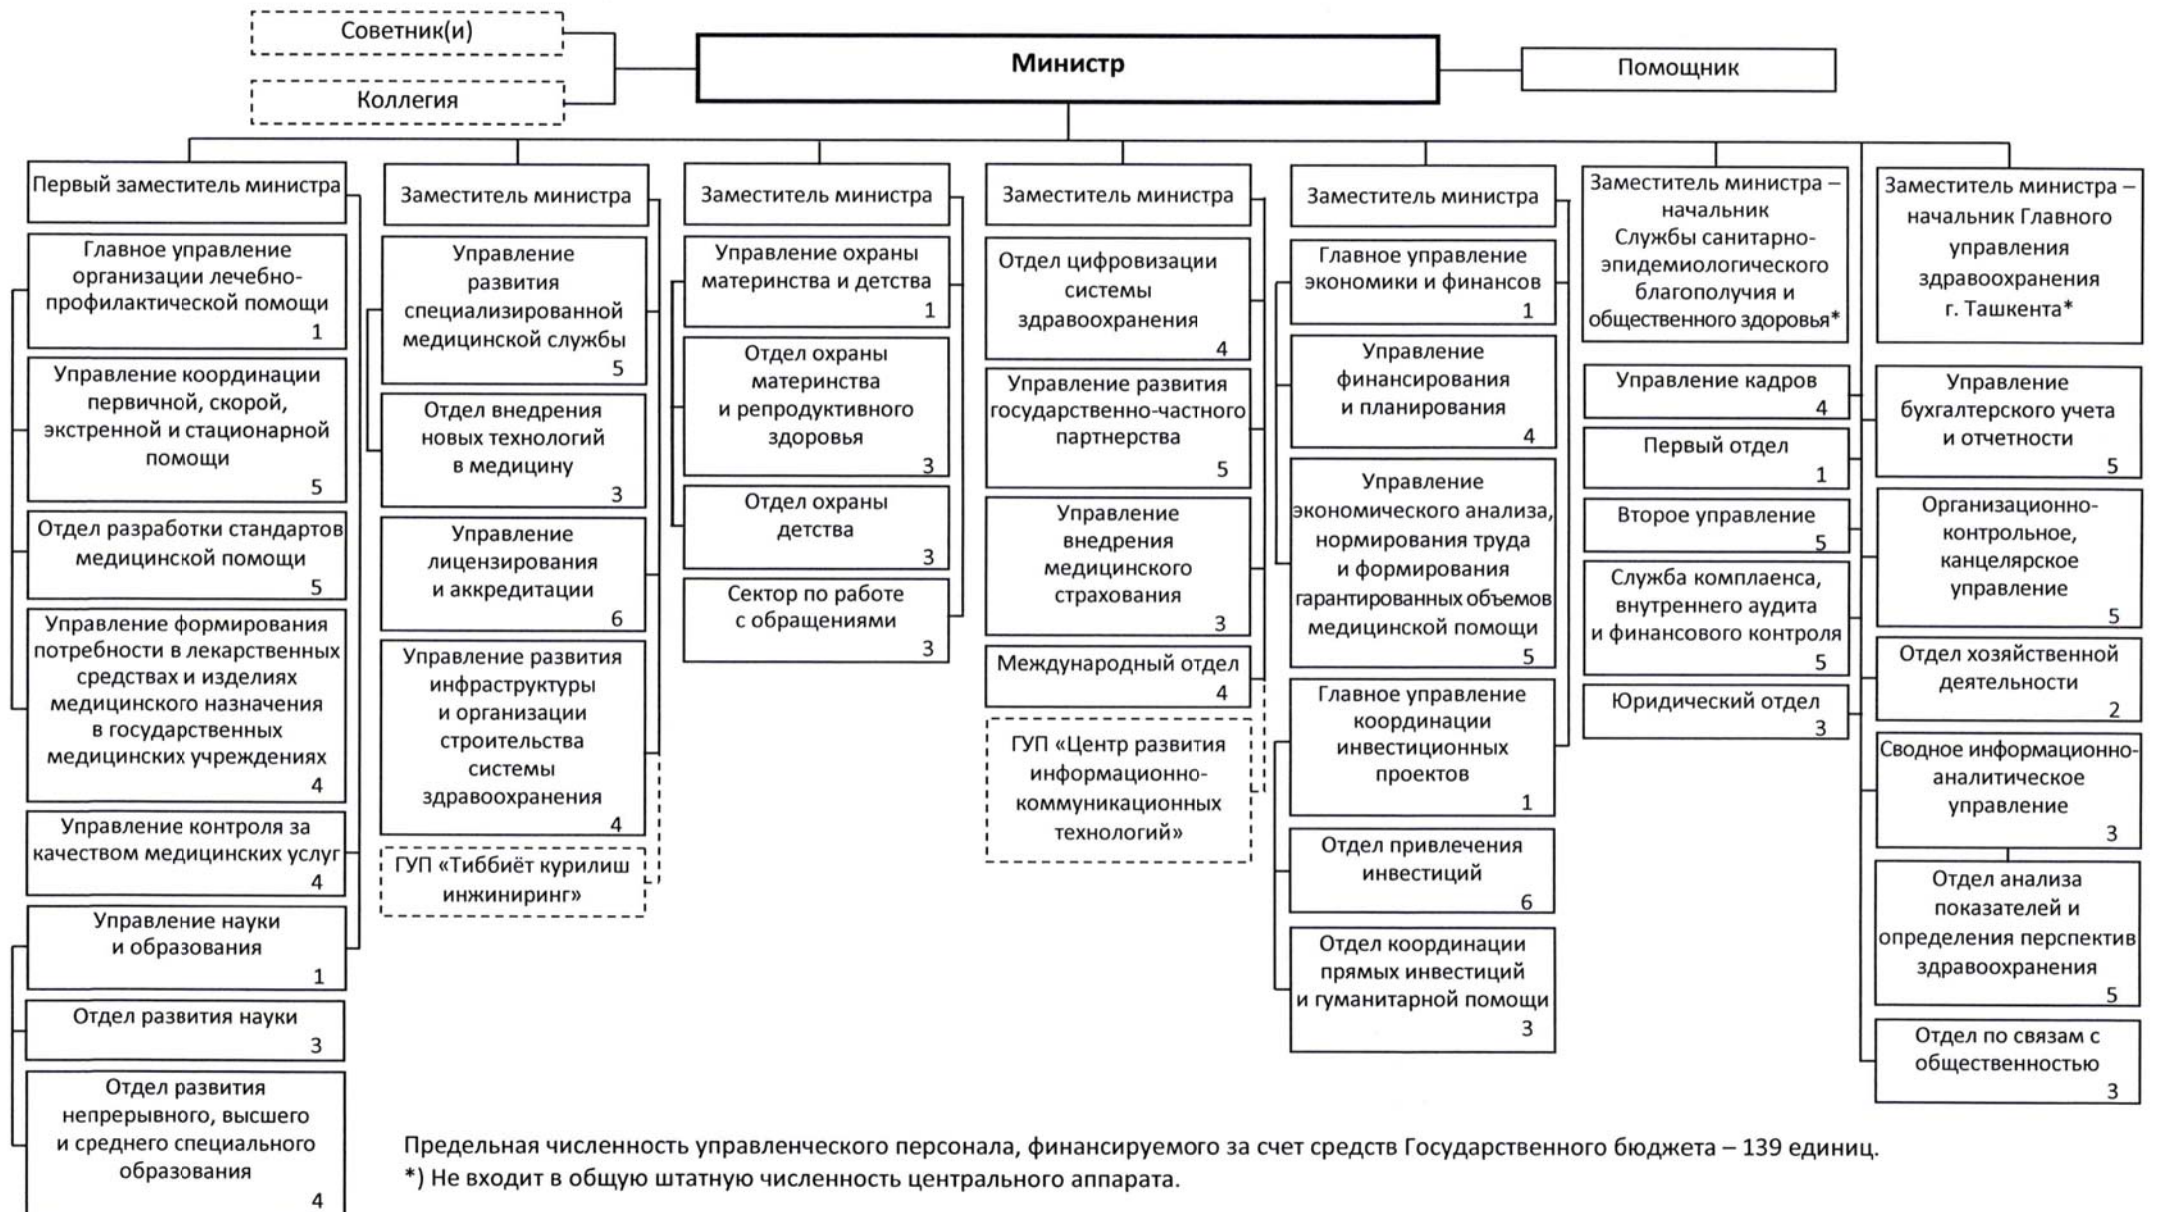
Советник(и)

Коллегия

Министр

Помощник

Первый заместитель министра

Главное управление организации лечебно-профилактической помощи 1

Управление координации первичной, скорой, экстренной и стационарной помощи 5

Отдел разработки стандартов медицинской помощи 5

Управление формирования потребности в лекарственных средствах и изделиях медицинского назначения в государственных медицинских учреждениях 4

Управление контроля за качеством медицинских услуг 4

Управление науки и образования 1

Отдел развития науки 3

Отдел развития непрерывного, высшего и среднего специального образования 4

Заместитель министра

Управление развития специализированной медицинской службы 5

Отдел внедрения новых технологий в медицину 3

Управление лицензирования и аккредитации 6

Управление развития инфраструктуры и организации строительства системы здравоохранения 4

ГУП «Тиббиёт курилиш инжиниринг»

Заместитель министра

Управление охраны материнства и детства 1

Отдел охраны материнства и репродуктивного здоровья 3

Отдел охраны детства 3

Сектор по работе с обращениями 3

Заместитель министра

Отдел цифровизации системы здравоохранения 4

Управление развития государственно-частного партнерства 5

Управление внедрения медицинского страхования 3

Международный отдел 4

ГУП «Центр развития информационно-коммуникационных технологий»

Заместитель министра

Главное управление экономики и финансов 1

Управление финансирования и планирования 4

Управление экономического анализа, нормирования труда и формирования гарантированных объемов медицинской помощи 5

Главное управление координации инвестиционных проектов 1

Отдел привлечения инвестиций 6

Отдел координации прямых инвестиций и гуманитарной помощи 3

Заместитель министра – начальник Службы санитарно-эпидемиологического благополучия и общественного здоровья*

Управление кадров 4

Первый отдел 1

Второе управление 5

Служба комплаенса, внутреннего аудита и финансового контроля 5

Юридический отдел 3

Заместитель министра – начальник Главного управления здравоохранения г. Ташкента*

Управление бухгалтерского учета и отчетности 5

Организационно-контрольное, канцелярское управление 5

Отдел хозяйственной деятельности 2

Сводное информационно-аналитическое управление 3

Отдел анализа показателей и определения перспектив здравоохранения 5

Отдел по связам с общественностью 3

Предельная численность управленческого персонала, финансируемого за счет средств Государственного бюджета – 139 единиц.
*) Не входит в общую штатную численность центрального аппарата.